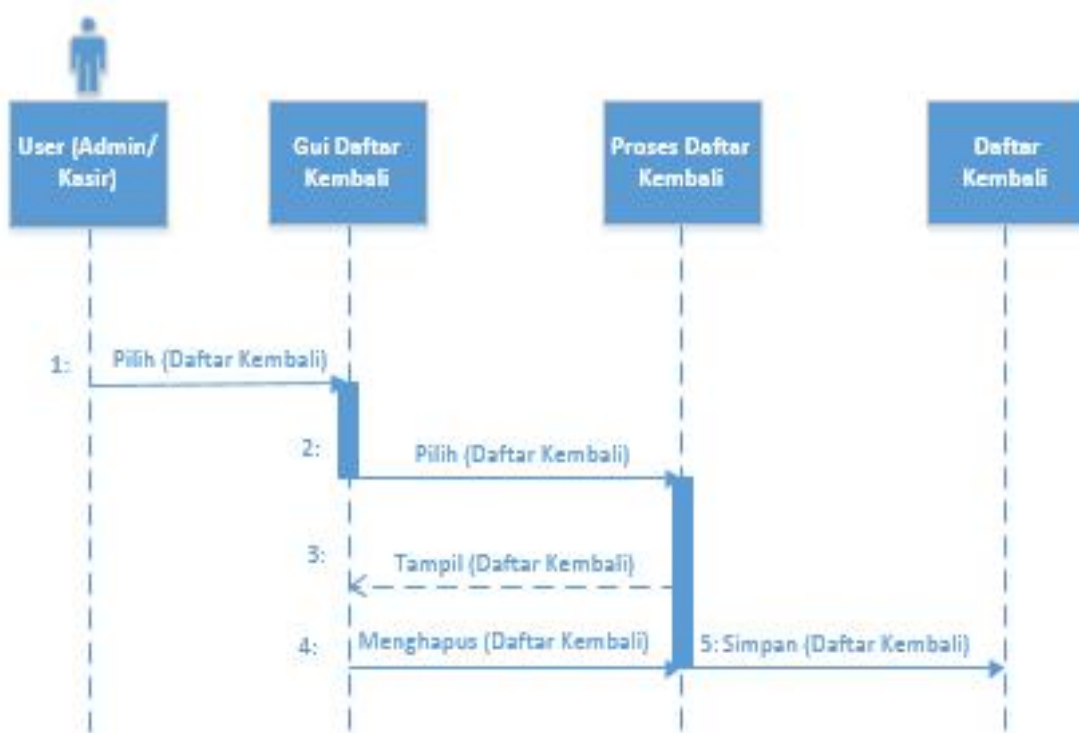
User (Admin/ Kasir)

Gui Daftar Kembali

Proses Daftar Kembali

Daftar Kembali

1: Pilih (Daftar Kembali)

2: Pilih (Daftar Kembali)

3: Tampil (Daftar Kembali)

4: Menghapus (Daftar Kembali)

5: Simpan (Daftar Kembali)